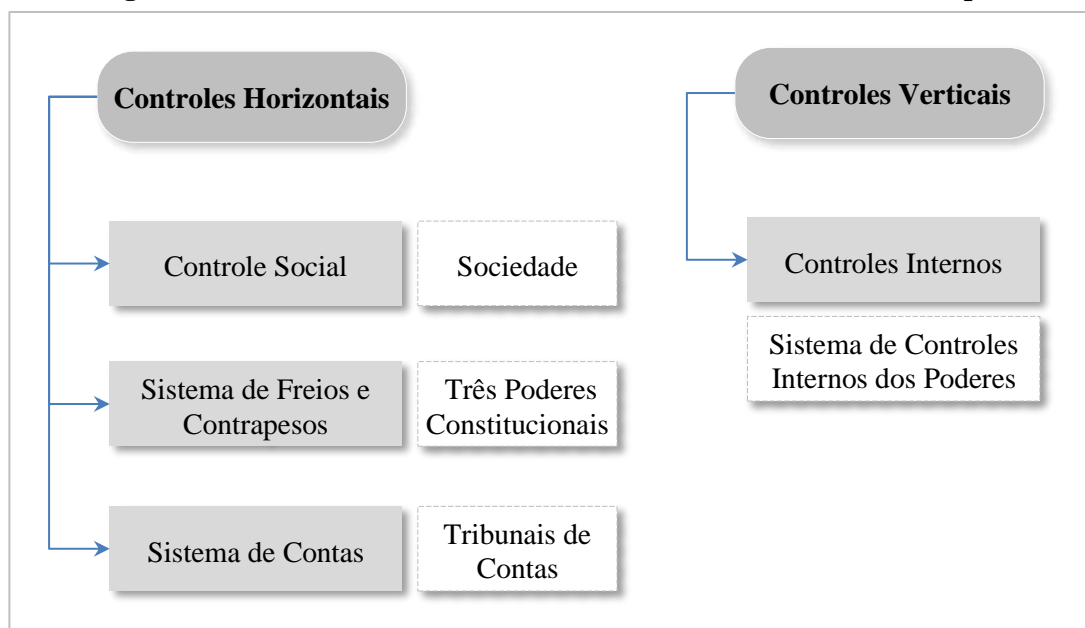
Controles Horizontais

Controle Social

Sociedade

Sistema de Freios e Contrapesos

Três Poderes Constitucionais

Sistema de Contas

Tribunais de Contas

Controles Verticais

Controles Internos

Sistema de Controles Internos dos Poderes